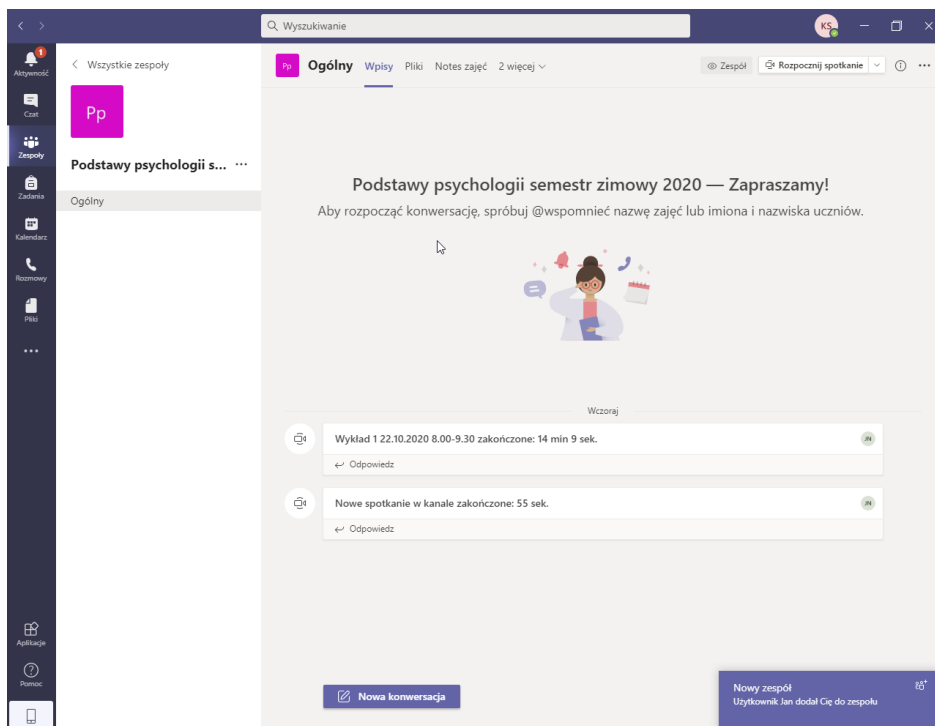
Wyszukiwanie

KS

1
Aktywność
Czat
Zespoły
Zadania
Kalendarz
Rozmowy
Pliki
...
Aplikacje
Pomoc

< Wszystkie zespoły

Pp

Podstawy psychologii s... ···

Ogólny

Pp Ogólny Wpisy Pliki Notes zajęć 2 więcej

Zespół Rozpocznij spotkanie

Podstawy psychologii semestr zimowy 2020 — Zapraszamy!
Aby rozpocząć konwersację, spróbuj @wspomnieć nazwę zajęć lub imiona i nazwiska uczniów.

Wczoraj

Wykład 1 22.10.2020 8.00-9.30 zakończone: 14 min 9 sek. JN
Odpowiedz

Nowe spotkanie w kanale zakończone: 55 sek. JN
Odpowiedz

Nowa konwersacja

Nowy zespół
Użytkownik Jan dodał Cię do zespołu